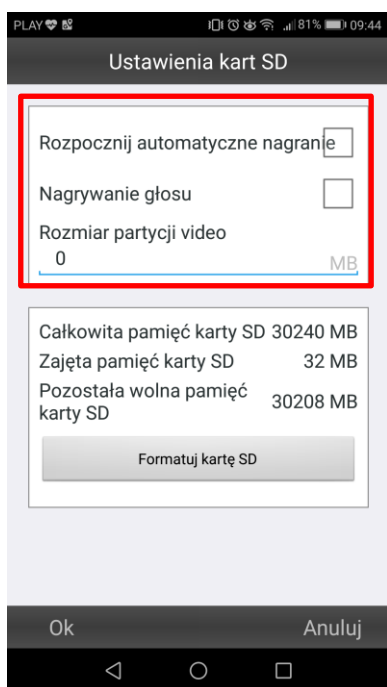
PLAY 81% 09:44

Ustawienia kart SD

Rozpocznij automatyczne nagranie

Nagrywanie głosu

Rozmiar partycji video
0 MB

Całkowita pamięć karty SD 30240 MB
Zajęta pamięć karty SD 32 MB
Pozostała wolna pamięć karty SD 30208 MB

Formatuj kartę SD

Ok

Anuluj